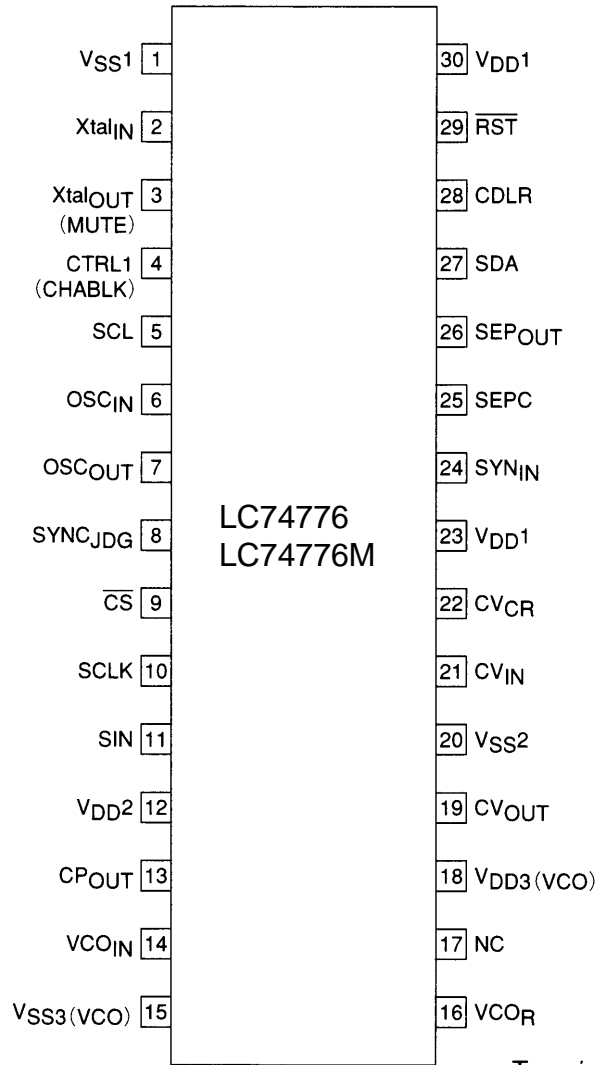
$V_{SS}1$ 1
$Xtal_{IN}$ 2
$Xtal_{OUT}$ 3
(MUTE)
CTRL1 4
(CHABLK)
SCL 5
$OSC_{IN}$ 6
$OSC_{OUT}$ 7
$SYNC_{JDG}$ 8
$\overline{CS}$ 9
SCLK 10
SIN 11
$V_{DD}2$ 12
$CP_{OUT}$ 13
$VCO_{IN}$ 14
$V_{SS3}$(VCO) 15

LC74776
LC74776M

30 $V_{DD}1$
29 $\overline{RST}$
28 CDLR
27 SDA
26 $SEP_{OUT}$
25 SEPC
24 $SYN_{IN}$
23 $V_{DD}1$
22 $CV_{CR}$
21 $CV_{IN}$
20 $V_{SS}2$
19 $CV_{OUT}$
18 $V_{DD3}$(VCO)
17 NC
16 $VCO_{R}$
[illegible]